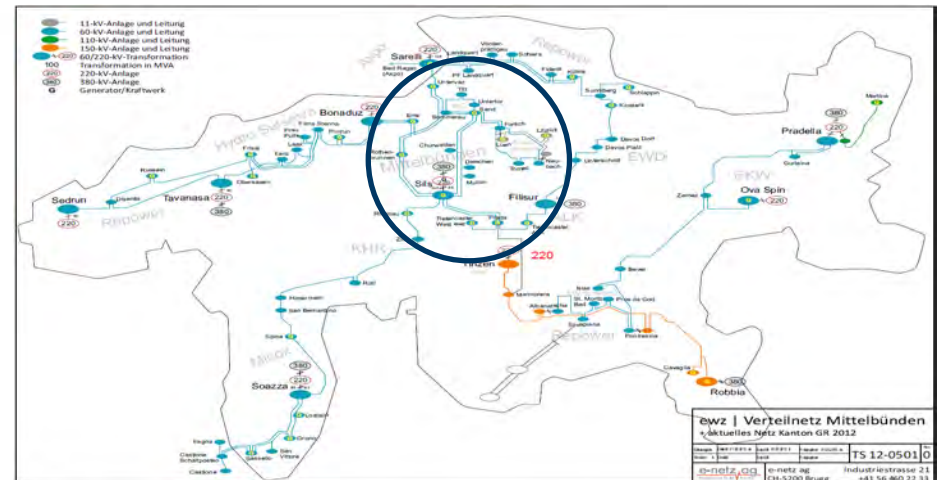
11-kV-Anlage und Leitung
60-kV-Anlage und Leitung
110-kV-Anlage und Leitung
150-kV-Anlage und Leitung
60/220-kV-Transformation
100 Transformation in MVA
220 220-kV-Anlage
380 380-kV-Anlage
G Generator/Kraftwerk

Sarelli
220
Bad Ragaz
Landquart
Repower
Axpo
Bonaduz
Sils
380
Filisur
EWD
Pradella
380
220
Ova Spin
EKW
Sedrun
Tavanasa
220
380
Repower
KHR
Mittelbünden
Tinizong
220
Robbia
380
Soazza
380
220
Misox
Repower
Davos Dorf
Davos Platz
Küblis
Zernez
Martina
Thusis
Rothenbrunnen
Tiefencastel
Zervreila
St. Moritz Bad
Bernina
Poschiavo

ewz | Verteilnetz Mittelbünden
+ aktuelles Netz Kanton GR 2012
TS 12-0501 0
e-netz ag
e-netz ag
Industriestrasse 21
CH-5200 Brugg
+41 56 460 22 33